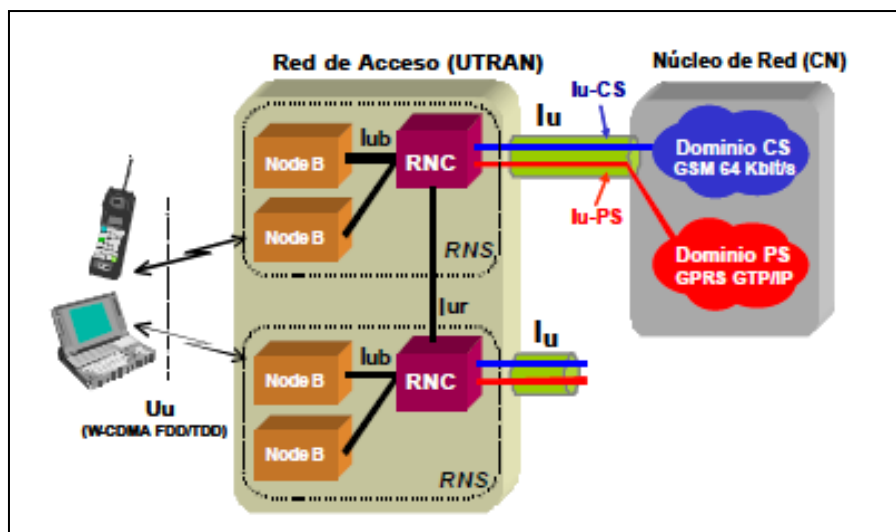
Red de Acceso (UTRAN)

Núcleo de Red (CN)

Iu-CS

Iu

Node B

Iub

RNC

Dominio CS
GSM 64 Kbit/s

Node B

RNS

Iu-PS

Dominio PS
GPRS GTP/IP

Iur

Iu

Node B

Iub

RNC

Uu
(W-CDMA FDD/TDD)

Node B

RNS